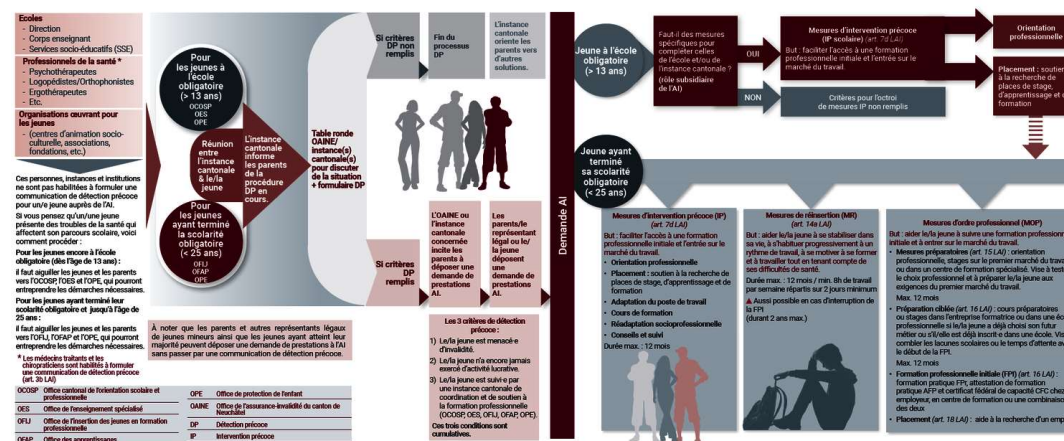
Ecoles
- Direction
- Corps enseignant
- Services socio-éducatifs (SSE)

Professionnels de la santé *
- Psychothérapeutes
- Logopédistes/Orthophonistes
- Ergothérapeutes
- Etc.

Organisations œuvrant pour les jeunes
- (centres d'animation socio-culturelle, associations, fondations, etc.)

Ces personnes, instances et institutions ne sont pas habilitées à formuler une communication de détection précoce pour un/e jeune auprès de l'AI.

Si vous pensez qu'un/une jeune présente des troubles de la santé qui affectent son parcours scolaire, voici comment procéder :

Pour les jeunes encore à l'école obligatoire (dès l'âge de 13 ans) :
il faut aiguiller les jeunes et les parents vers l'OCOSP, l'OES et l'OPE, qui pourront entreprendre les démarches nécessaires.

Pour les jeunes ayant terminé leur scolarité obligatoire et jusqu'à l'âge de 25 ans :
il faut aiguiller les jeunes et les parents vers l'OFIJ, l'OFAP et l'OPE, qui pourront entreprendre les démarches nécessaires.

* Les médecins traitants et les chiropraticiens sont habilités à formuler une communication de détection précoce (art. 3b LAI)

| OCOSP | Office cantonal de l'orientation scolaire et professionnelle | OPE | Office de protection de l'enfant |
|---|---|---|---|
| OES | Office de l'enseignement spécialisé | OAINE | Office de l'assurance-invalidité du canton de Neuchâtel |
| OFIJ | Office de l'insertion des jeunes en formation professionnelle | DP | Détection précoce |
| OFAP | Office des apprentissages | IP | Intervention précoce |

Pour les jeunes à l'école obligatoire (> 13 ans)
OCOSP
OES
OPE

Réunion entre l'instance cantonale & le/la jeune

L'instance cantonale informe les parents de la procédure DP en cours.

Pour les jeunes ayant terminé la scolarité obligatoire (< 25 ans)
OFIJ
OFAP
OPE

Table ronde OAINE/ instance(s) cantonale(s) pour discuter de la situation + formulaire DP

Si critères DP non remplis

Fin du processus DP

L'instance cantonale oriente les parents vers d'autres solutions.

Si critères DP remplis

L'OAINE ou l'instance cantonale concernée incite les parents à déposer une demande de prestations AI.

Les parents/le représentant légal ou le/la jeune déposent une demande de prestations AI.

À noter que les parents et autres représentants légaux de jeunes mineurs ainsi que les jeunes ayant atteint leur majorité peuvent déposer une demande de prestations à l'AI sans passer par une communication de détection précoce.

Les 3 critères de détection précoce :
1) Le/la jeune est menacé-e d'invalidité.
2) Le/la jeune n'a encore jamais exercé d'activité lucrative.
3) Le/la jeune est suivi-e par une instance cantonale de coordination et de soutien à la formation professionnelle (OCOSP, OES, OFIJ, OFAP, OPE).
Ces trois conditions sont cumulatives.

Demande AI

Jeune à l'école obligatoire (> 13 ans)

Faut-il des mesures spécifiques pour compléter celles de l'école et/ou de l'instance cantonale ? (rôle subsidiaire de l'AI)

OUI

NON

Mesures d'intervention précoce (IP scolaire) (art. 7d LAI)
But : faciliter l'accès à une formation professionnelle initiale et l'entrée sur le marché du travail.

Critères pour l'octroi de mesures IP non remplis

Orientation professionnelle

Placement : soutien à la recherche de places de stage, d'apprentissage et de formation

Jeune ayant terminé sa scolarité obligatoire (< 25 ans)

Mesures d'intervention précoce (IP) (art. 7d LAI)
But : faciliter l'accès à une formation professionnelle initiale et l'entrée sur le marché du travail.
• Orientation professionnelle
• Placement : soutien à la recherche de places de stage, d'apprentissage et de formation
• Adaptation du poste de travail
• Cours de formation
• Réadaptation socioprofessionnelle
• Conseils et suivi
Durée max. : 12 mois

Mesures de réinsertion (MR) (art. 14a LAI)
But : aider le/la jeune à se stabiliser dans sa vie, à s'habituer progressivement à un rythme de travail, à se motiver à se former et à travailler tout en tenant compte de ses difficultés de santé.
Durée max. : 12 mois / min. 8h de travail par semaine répartis sur 2 jours minimum
▲ Aussi possible en cas d'interruption de la FPI
(durant 2 ans max.)

Mesures d'ordre professionnel (MOP)
But : aider le/la jeune à suivre une formation professionnelle initiale et à entrer sur le marché du travail.
• Mesures préparatoires (art. 15 LAI) : orientation professionnelle, stages sur le premier marché du travail ou dans un centre de formation spécialisé. Vise à tester le choix professionnel et à préparer le/la jeune aux exigences du premier marché du travail.
Max. 12 mois
• Préparation ciblée (art. 16 LAI) : cours préparatoires ou stages dans l'entreprise formatrice ou dans une école professionnelle si le/la jeune a déjà choisi son futur métier ou s'il/elle est déjà inscrit-e dans une école. Vise à combler les lacunes scolaires ou le temps d'attente avant le début de la FPI.
Max. 12 mois
• Formation professionnelle initiale (FPI) (art. 16 LAI) : formation pratique FPI, attestation de formation pratique AFP et certificat fédéral de capacité CFC chez un employeur, en centre de formation ou une combinaison des deux
• Placement (art. 18 LAI) : aide à la recherche d'un emp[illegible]